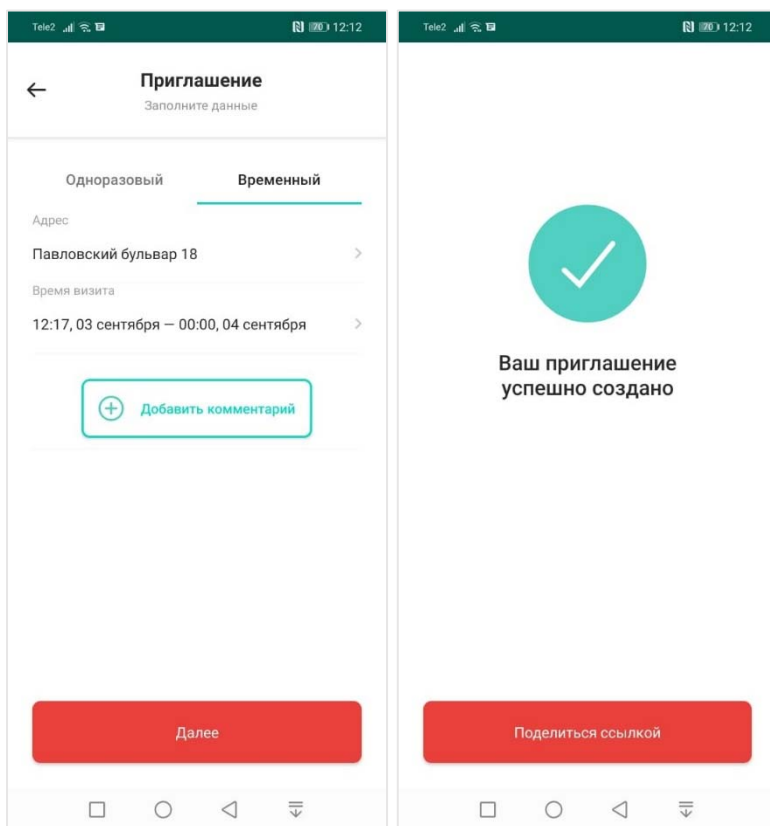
Tele2 70 12:12

Приглашение
Заполните данные

Одноразовый
Временный

Адрес
Павловский бульвар 18

Время визита
12:17, 03 сентября — 00:00, 04 сентября

Добавить комментарий

Далее

Tele2 70 12:12

Ваш приглашение успешно создано

Поделиться ссылкой